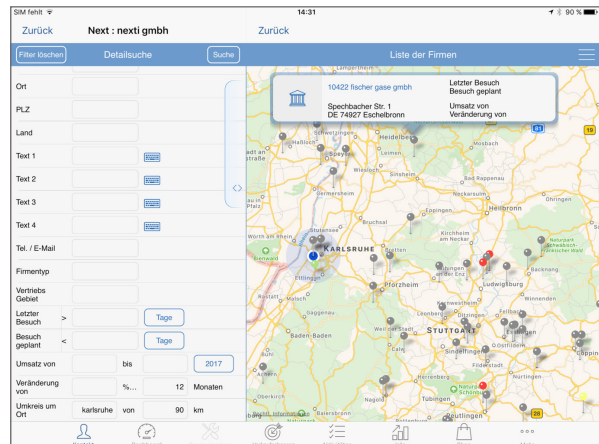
SIM fehlt

14:31

90 %

Zurück

Next : nexti gmbh

Zurück

Filter löschen

Detailsuche

Suche

Liste der Firmen

Ort

PLZ

Land

Text 1

Text 2

Text 3

Text 4

Tel. / E-Mail

Firmentyp

Vertriebs Gebiet

Letzter Besuch

>

Tage

Besuch geplant

<

Tage

Umsatz von

bis

2017

Veränderung von

%...

12

Monaten

Umkreis um Ort

karlsruhe

von

90

km

10422 fischer gase gmbh

Spechbacher Str. 1
DE 74927 Eschelbronn

Letzter Besuch
Besuch geplant

Umsatz von
Veränderung von

Heidelberg

Speyer

Germersheim

Sinsheim

Bad Rappenau

Eppingen

Heilbronn

Bretten

KARLSRUHE

Ettlingen

Pforzheim

Kirchheim am Neckar

Ludwigsburg

Backnang

Winnenden

Gaggenau

Baden-Baden

Weil der Stadt

STUTTGART

Calw

Sindelfingen

Ostfildern

Herrenberg

Tübingen

Bienwald

Naturpark Schönbuch

Naturpark Schwäbisch-Fränkischer Wald

81

19

29